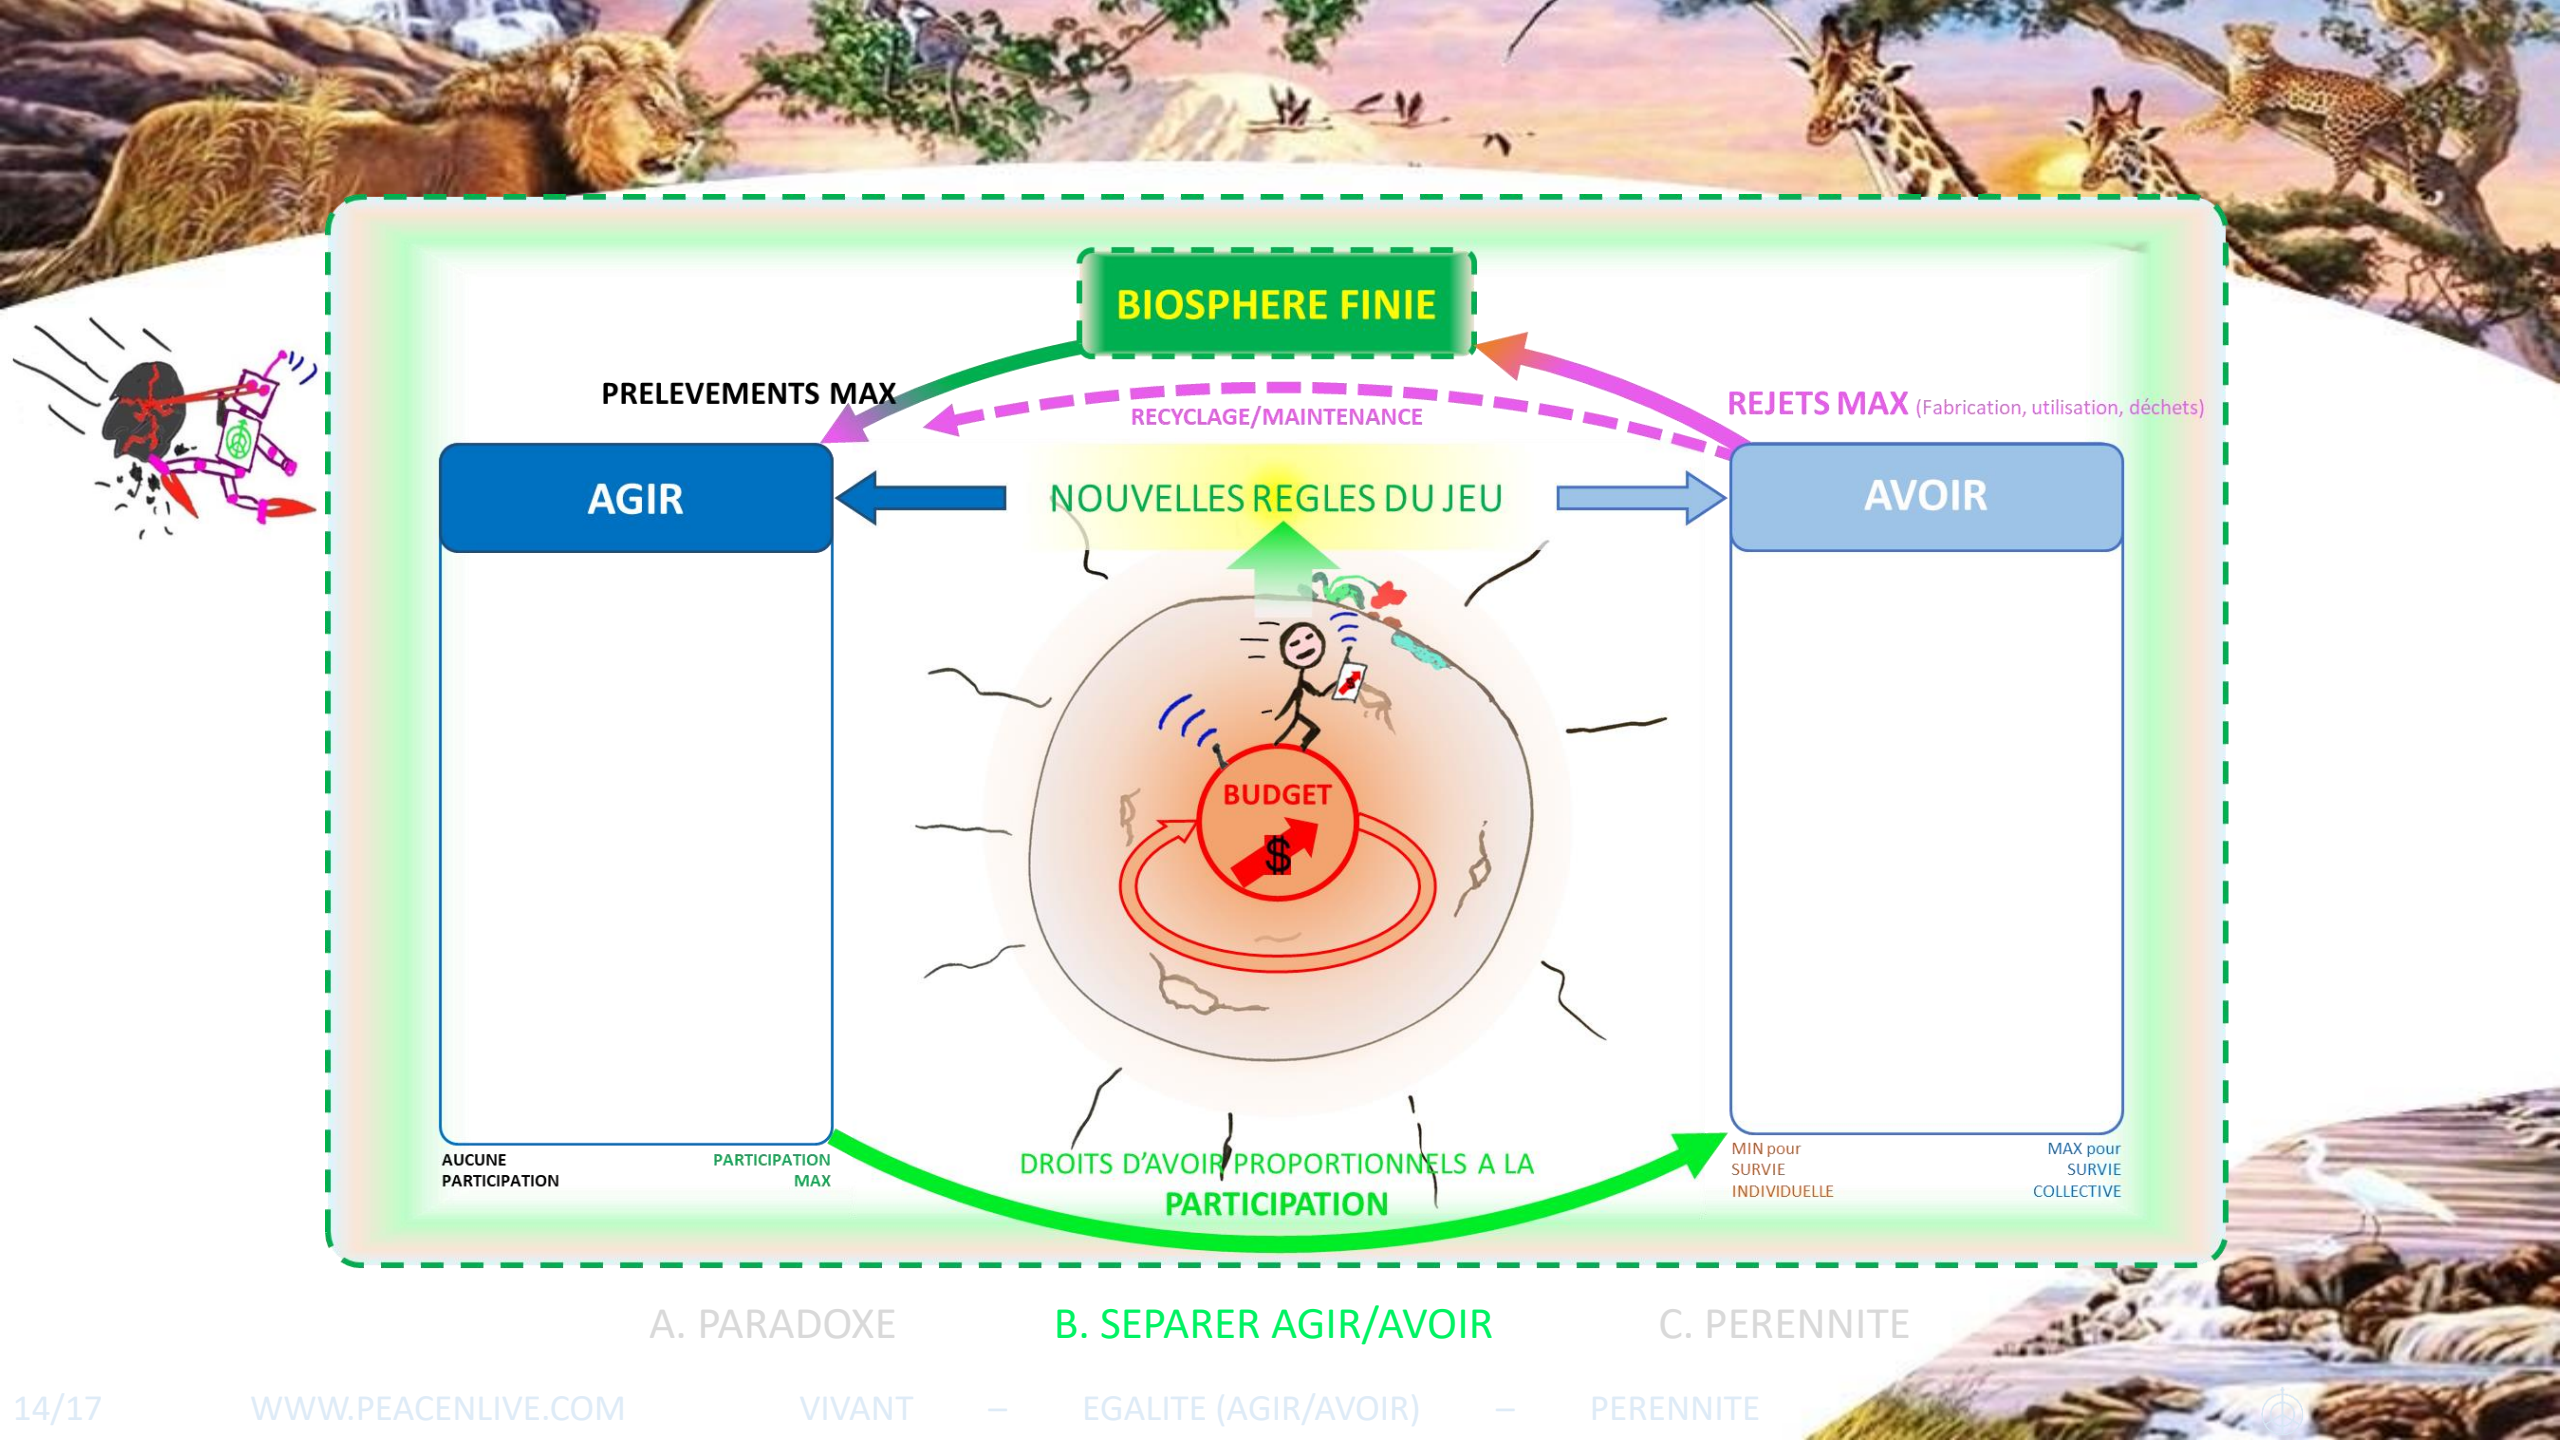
BIOSPHERE FINIE

PRELEVEMENTS MAX

RECYCLAGE/MAINTENANCE

REJETS MAX (Fabrication, utilisation, déchets)

AGIR

NOUVELLES REGLES DU JEU

AVOIR

BUDGET

$

AUCUNE PARTICIPATION

PARTICIPATION MAX

DROITS D'AVOIR PROPORTIONNELS A LA PARTICIPATION

MIN pour SURVIE INDIVIDUELLE

MAX pour SURVIE COLLECTIVE

A. PARADOXE B. SEPARER AGIR/AVOIR C. PERENNITE

14/17 WWW.PEACENLIVE.COM VIVANT – EGALITE (AGIR/AVOIR) – PERENNITE